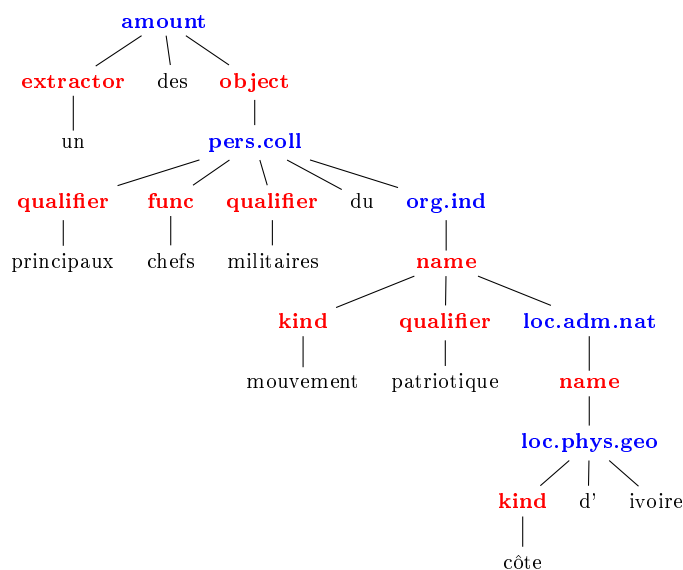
amount

extractor des object

un

pers.coll

qualifier func qualifier du org.ind

principaux chefs militaires

name

kind qualifier loc.adm.nat

mouvement patriotique

name

loc.phys.geo

kind d' ivoire

côte